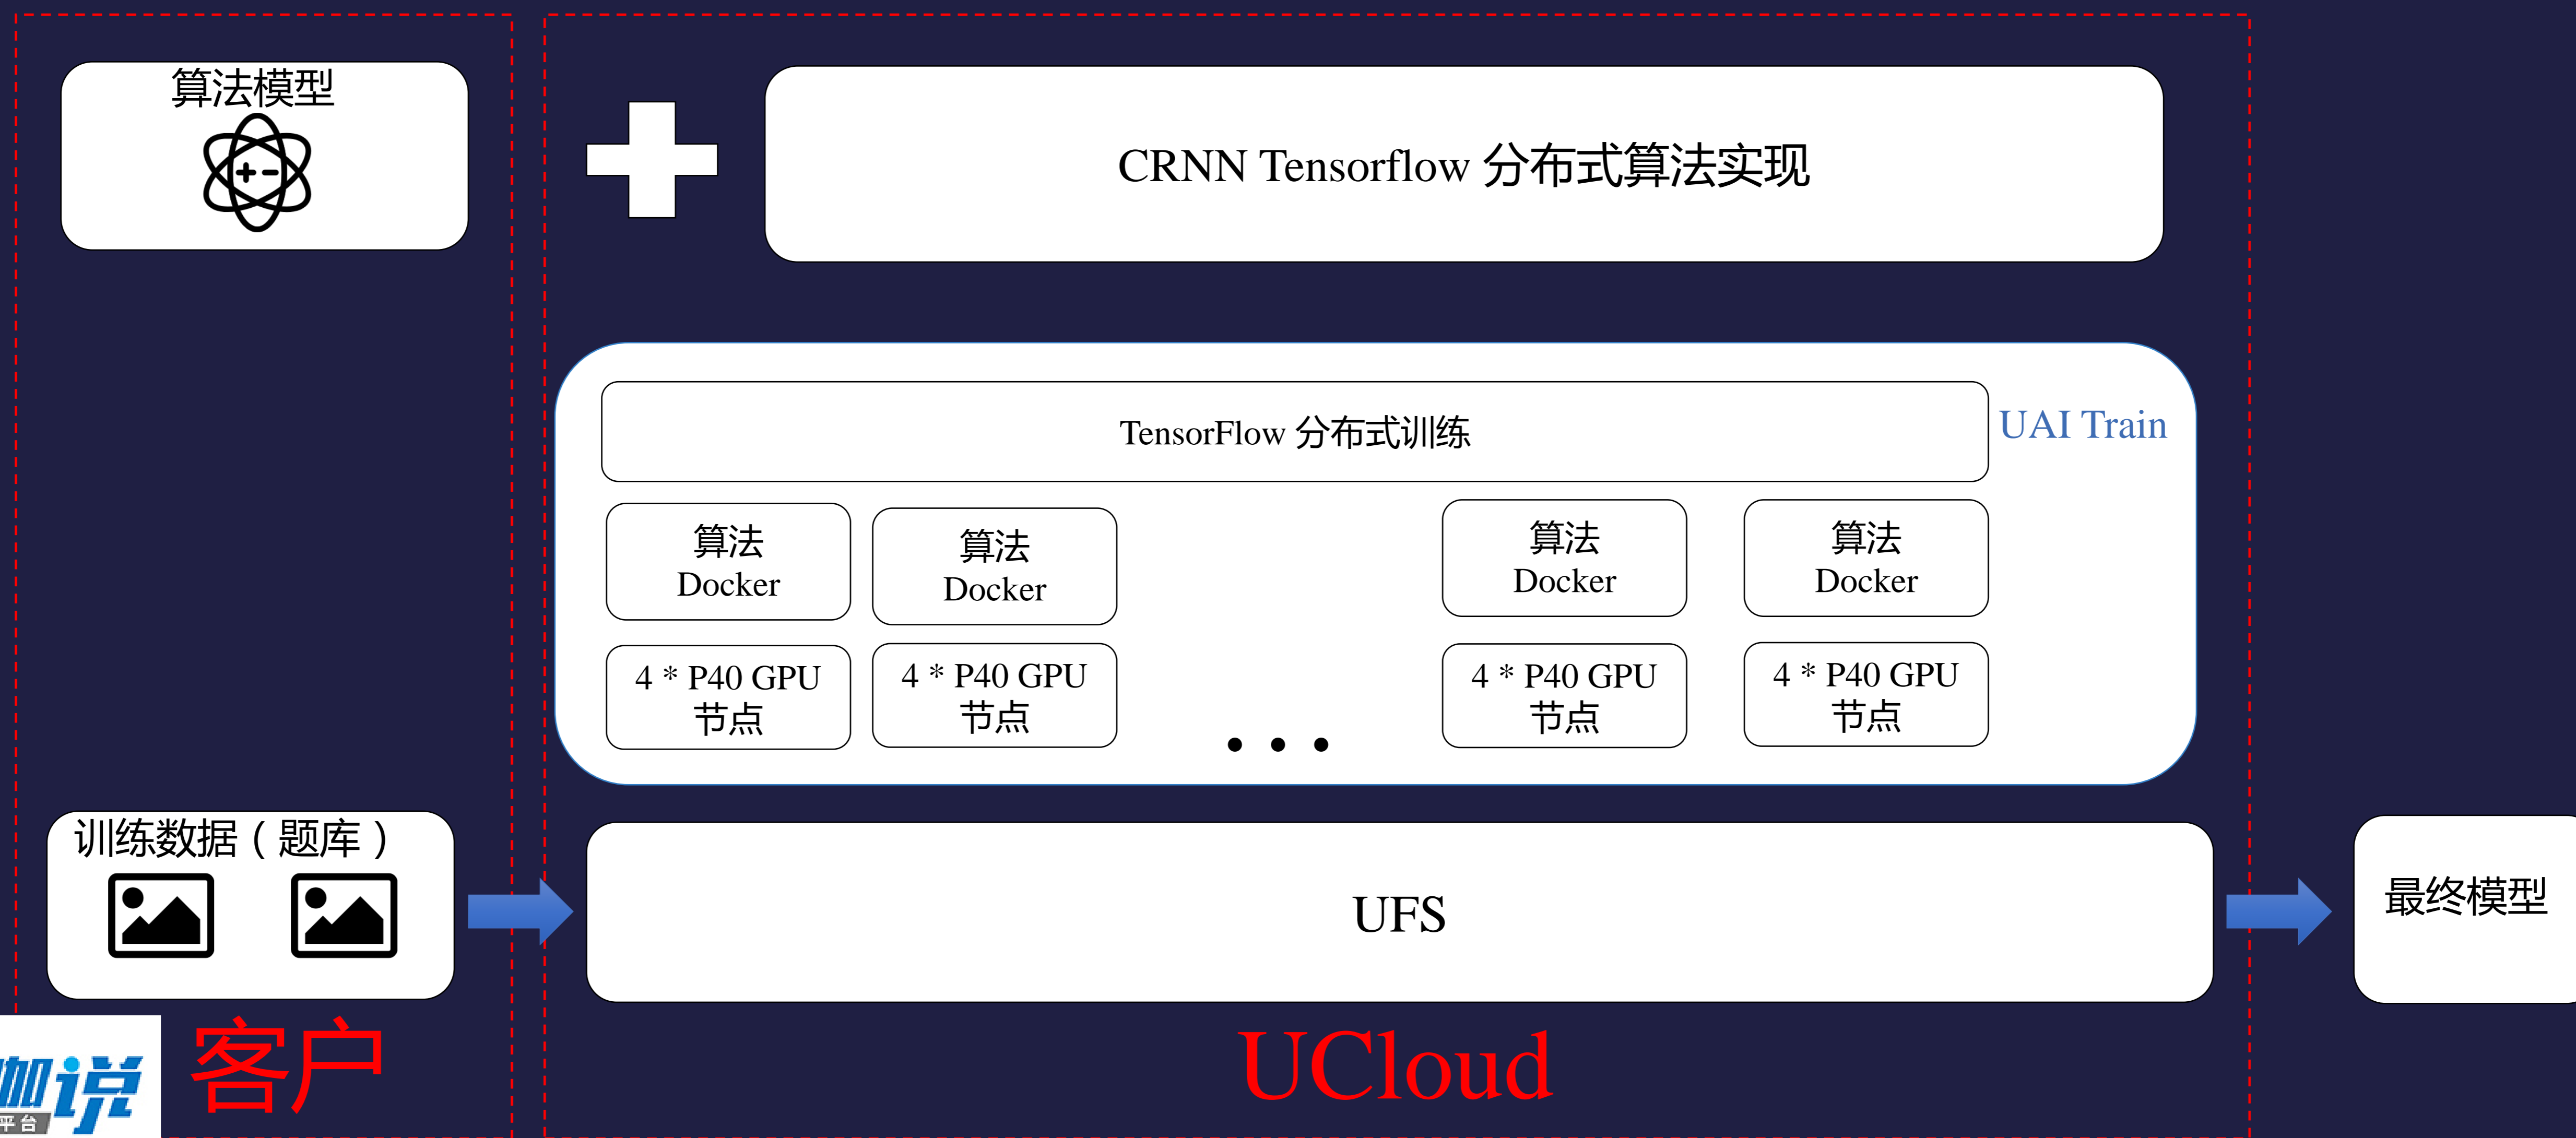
算法模型

CRNN Tensorflow 分布式算法实现

TensorFlow 分布式训练

UAI Train

算法 Docker

算法 Docker

算法 Docker

算法 Docker

4 * P40 GPU 节点

4 * P40 GPU 节点

4 * P40 GPU 节点

4 * P40 GPU 节点

• • •

训练数据（题库）

UFS

最终模型

咖说 平台

客户

UCloud